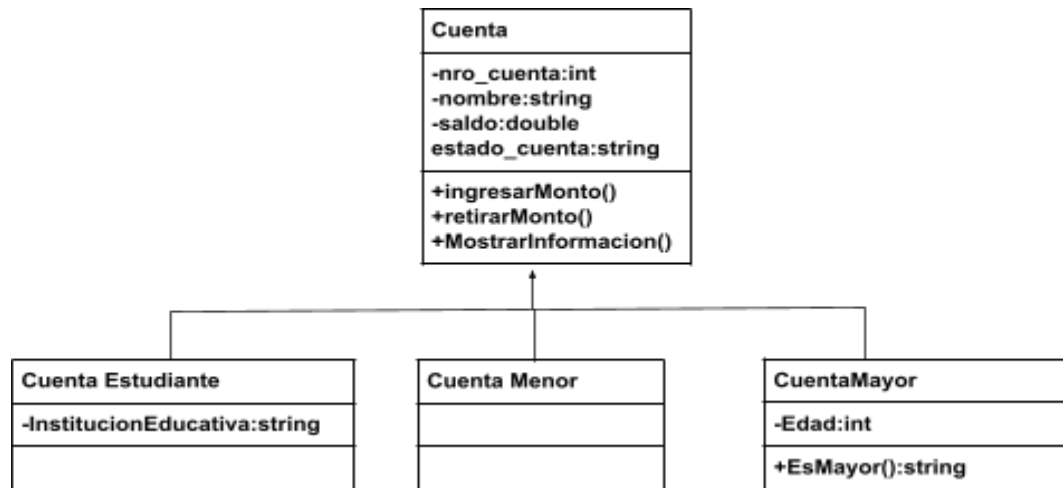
Cuenta

-nro_cuenta:int
-nombre:string
-saldo:double
estado_cuenta:string

+ingresarMonto()
+retirarMonto()
+MostrarInformacion()

Cuenta Estudiante

-InstitucionEducativa:string

Cuenta Menor

CuentaMayor

-Edad:int

+EsMayor():string